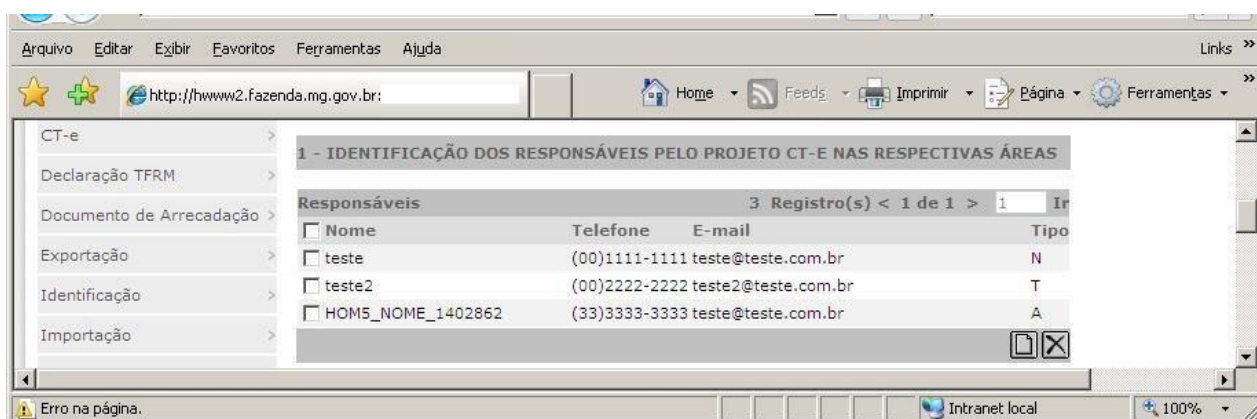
Arquivo Editar Exibir Favoritos Ferramentas Ajuda

Links »

http://hwww2.fazenda.mg.gov.br:

Home Feeds Imprimir Página Ferramentas

CT-e

Declaração TFRM

Documento de Arrecadação

Exportação

Identificação

Importação

1 - IDENTIFICAÇÃO DOS RESPONSÁVEIS PELO PROJETO CT-E NAS RESPECTIVAS ÁREAS

Responsáveis 3 Registro(s) < 1 de 1 > 1 Ir

| Nome | Telefone | E-mail | Tipo |
|---|---|---|---|
| teste | (00)1111-1111 | teste@teste.com.br | N |
| teste2 | (00)2222-2222 | teste2@teste.com.br | T |
| HOM5_NOME_1402862 | (33)3333-3333 | teste@teste.com.br | A |

Erro na página.

Intranet local

100%